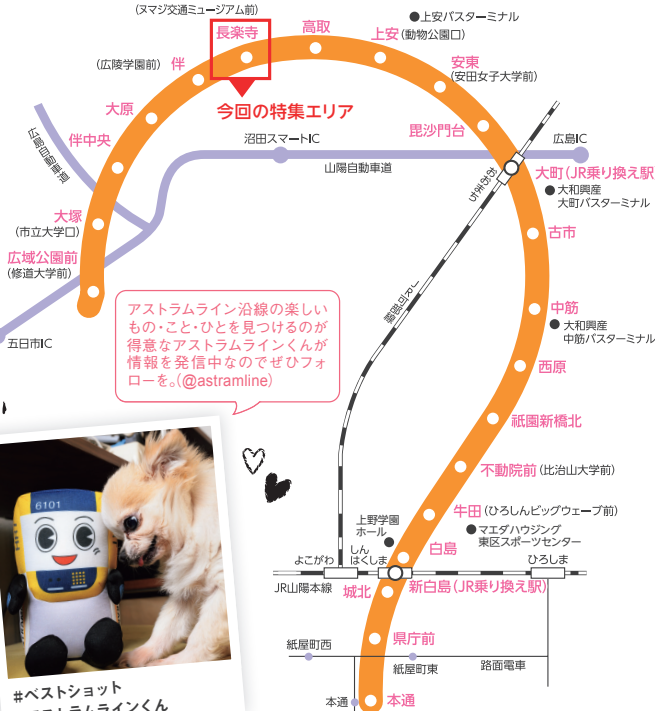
(ヌマジ交通ミュージアム前)
長楽寺
高取
上安
上安バスターミナル
(動物公園口)
(広陵学園前)
伴
安東
(安田女子大学前)
大原
今回の特集エリア
広島自動車道
伴中央
沼田スマートIC
毘沙門台
広島IC
山陽自動車道
けやき台
大町(JR乗り換え駅
大和興産
大町バスターミナル
大塚
(市立大学口)
古市
広域公園前
(修道大学前)
アストラムライン沿線の楽しいもの・こと・ひとを見つけるのが得意なアストラムラインくんが情報を発信中なのでぜひフォローを。(@astramline)
中筋
大和興産
中筋バスターミナル
五日市IC
芸備線
西原
祇園新橋北
不動院前
(比治山大学前)
6101
上野学園ホール
牛田
(ひろしんビッグウェーブ前)
マエダハウジング
東区スポーツセンター
白島
よこがわ
しんはくしま
ひろしま
JR山陽本線
城北
新白島(JR乗り換え駅)
県庁前
紙屋町西
紙屋町東
路面電車
本通
本通
#ベストショット
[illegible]ラムラインくん